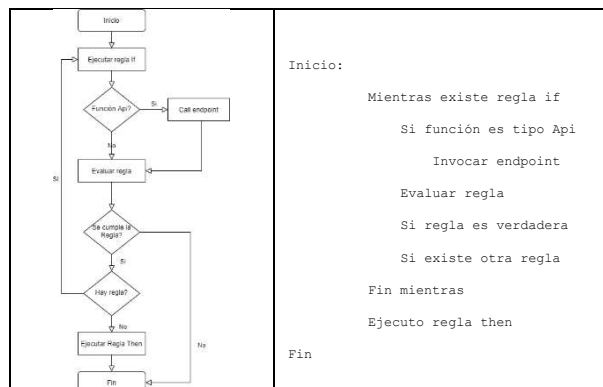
Inicio

Ejecutar regla if

Función Api?

Si

Call endpoint

No

Evaluar regla

Si

Se cumple la Regla?

Si

Hay regla?

No

Ejecutar Regla Then

No

Fin

Inicio:

Mientras existe regla if

Si función es tipo Api

Invocar endpoint

Evaluar regla

Si regla es verdadera

Si existe otra regla

Fin mientras

Ejecuto regla then

Fin